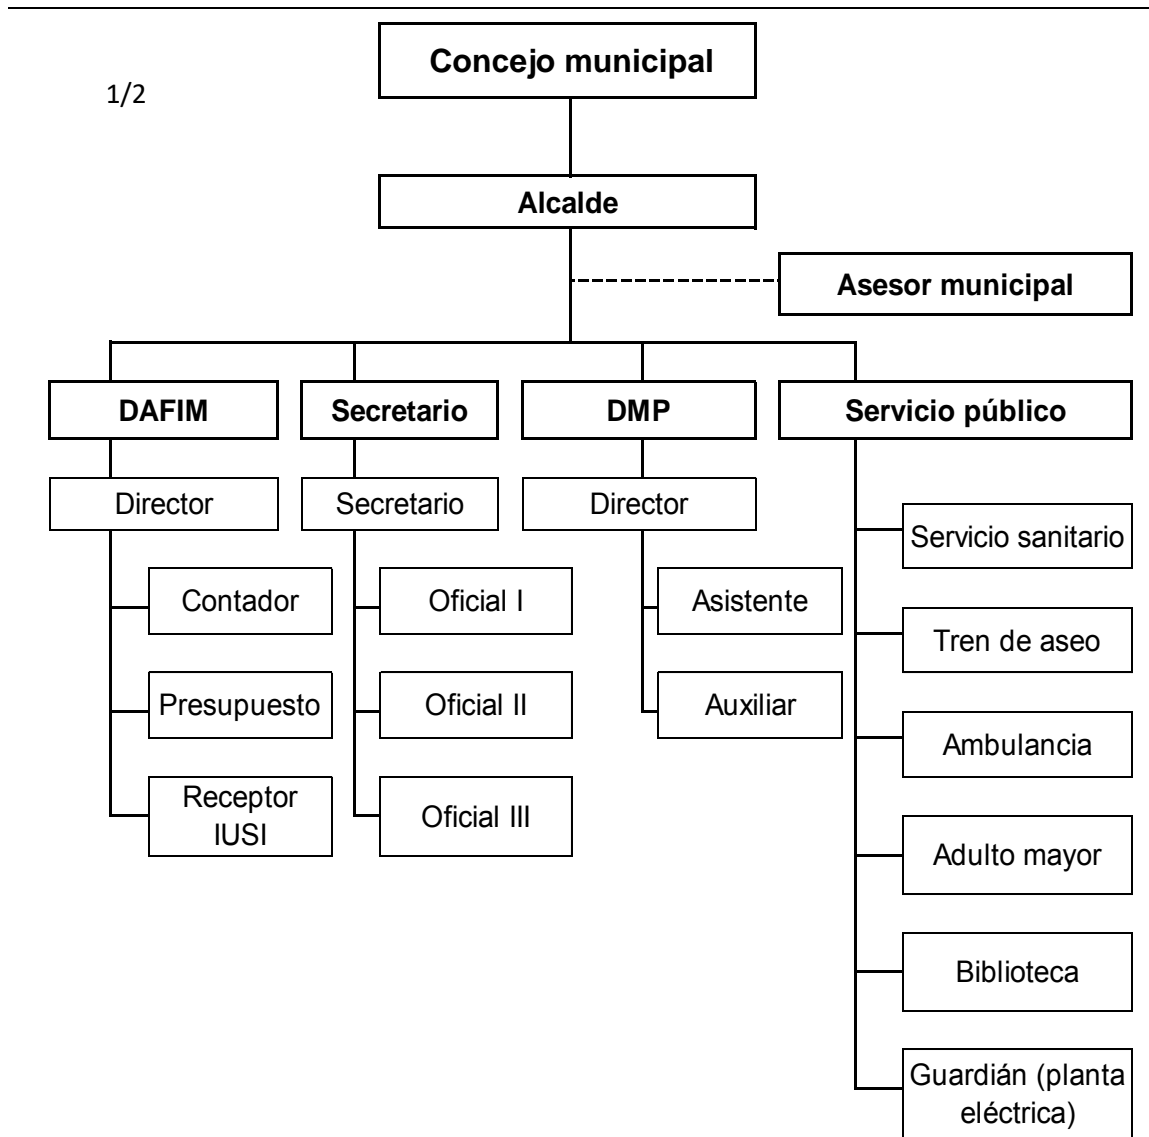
Concejo municipal

1/2

Alcalde

Asesor municipal

DAFIM

Director

Contador

Presupuesto

Receptor IUSI

Secretario

Secretario

Oficial I

Oficial II

Oficial III

DMP

Director

Asistente

Auxiliar

Servicio público

Servicio sanitario

Tren de aseo

Ambulancia

Adulto mayor

Biblioteca

Guardián (planta eléctrica)